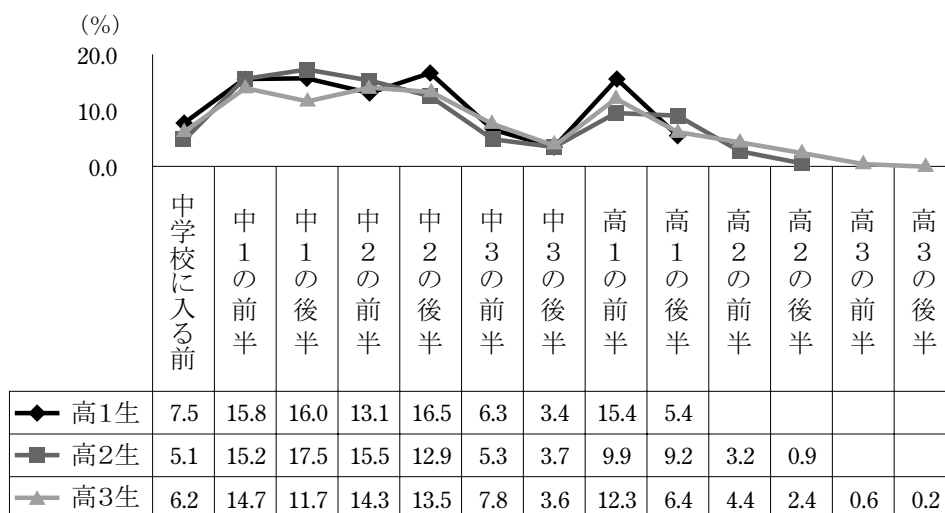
(%)
20.0
10.0
0.0

| | 中学校に入る前 | 中1の前半 | 中1の後半 | 中2の前半 | 中2の後半 | 中3の前半 | 中3の後半 | 高1の前半 | 高1の後半 | 高2の前半 | 高2の後半 | 高3の前半 | 高3の後半 |
|---|---|---|---|---|---|---|---|---|---|---|---|---|---|
| 高1生 | 7.5 | 15.8 | 16.0 | 13.1 | 16.5 | 6.3 | 3.4 | 15.4 | 5.4 | | | | |
| 高2生 | 5.1 | 15.2 | 17.5 | 15.5 | 12.9 | 5.3 | 3.7 | 9.9 | 9.2 | 3.2 | 0.9 | | |
| 高3生 | 6.2 | 14.7 | 11.7 | 14.3 | 13.5 | 7.8 | 3.6 | 12.3 | 6.4 | 4.4 | 2.4 | 0.6 | 0.2 |